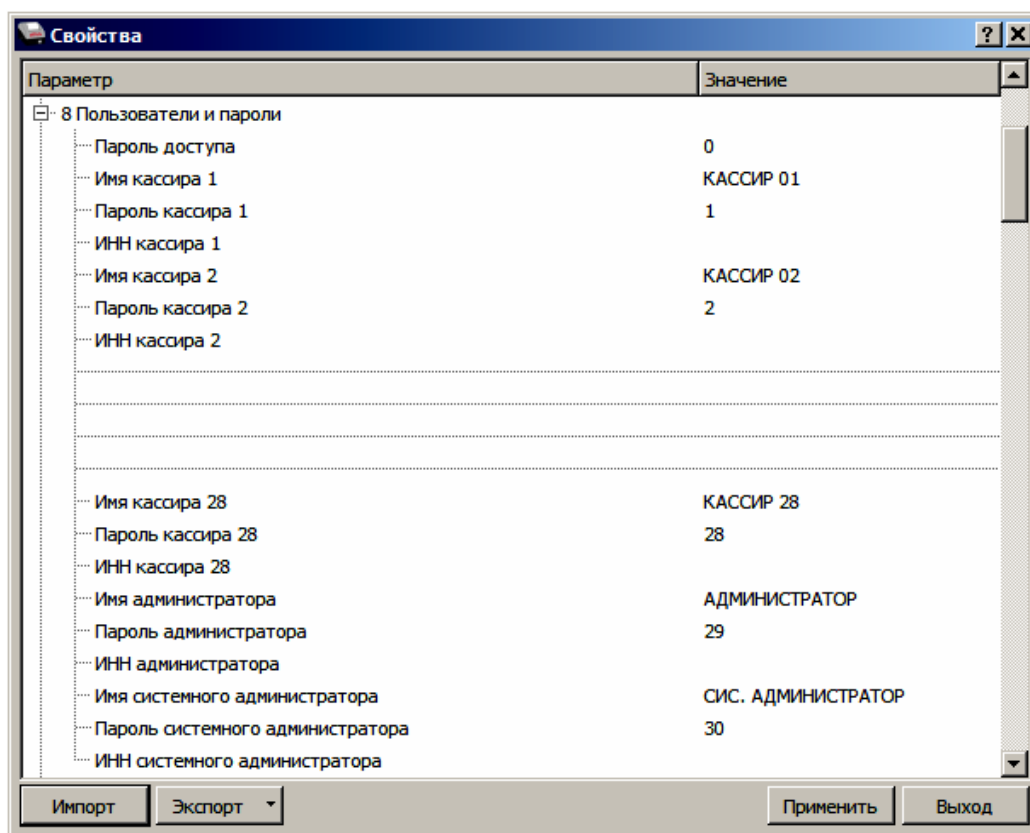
Свойства

? X

| Параметр | Значение |
|---|---|
| 8 Пользователи и пароли | |
| Пароль доступа | 0 |
| Имя кассира 1 | КАССИР 01 |
| Пароль кассира 1 | 1 |
| ИНН кассира 1 | |
| Имя кассира 2 | КАССИР 02 |
| Пароль кассира 2 | 2 |
| ИНН кассира 2 | |
| Имя кассира 28 | КАССИР 28 |
| Пароль кассира 28 | 28 |
| ИНН кассира 28 | |
| Имя администратора | АДМИНИСТРАТОР |
| Пароль администратора | 29 |
| ИНН администратора | |
| Имя системного администратора | СИС. АДМИНИСТРАТОР |
| Пароль системного администратора | 30 |
| ИНН системного администратора | |

Импорт Экспорт Применить Выход